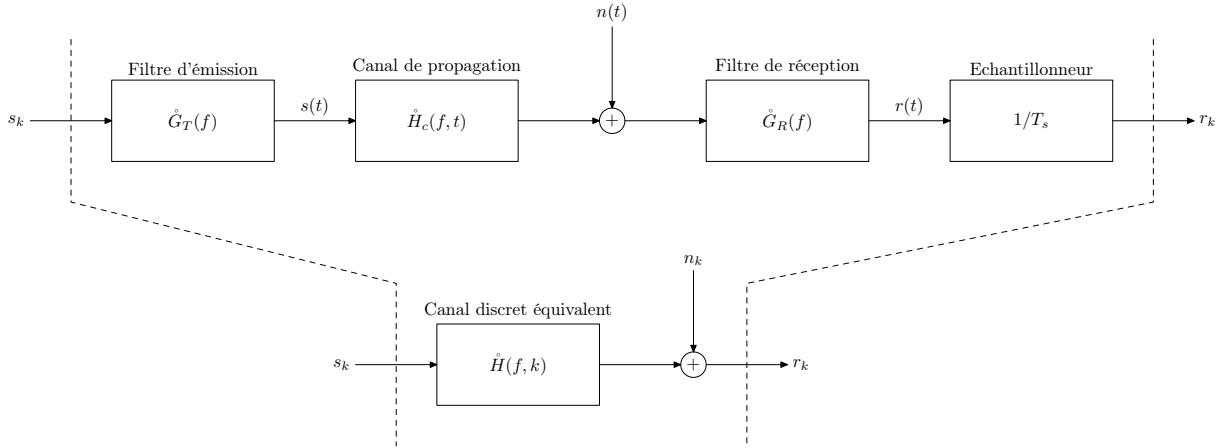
$n(t)$

Filtre d'émission

Canal de propagation

Filtre de réception

Echantillonneur

$s_k$

$\mathring{G}_T(f)$

$s(t)$

$\mathring{H}_c(f,t)$

$+$

$\mathring{G}_R(f)$

$r(t)$

$1/T_s$

$r_k$

$n_k$

Canal discret équivalent

$s_k$

$\mathring{H}(f,k)$

$+$

$r_k$